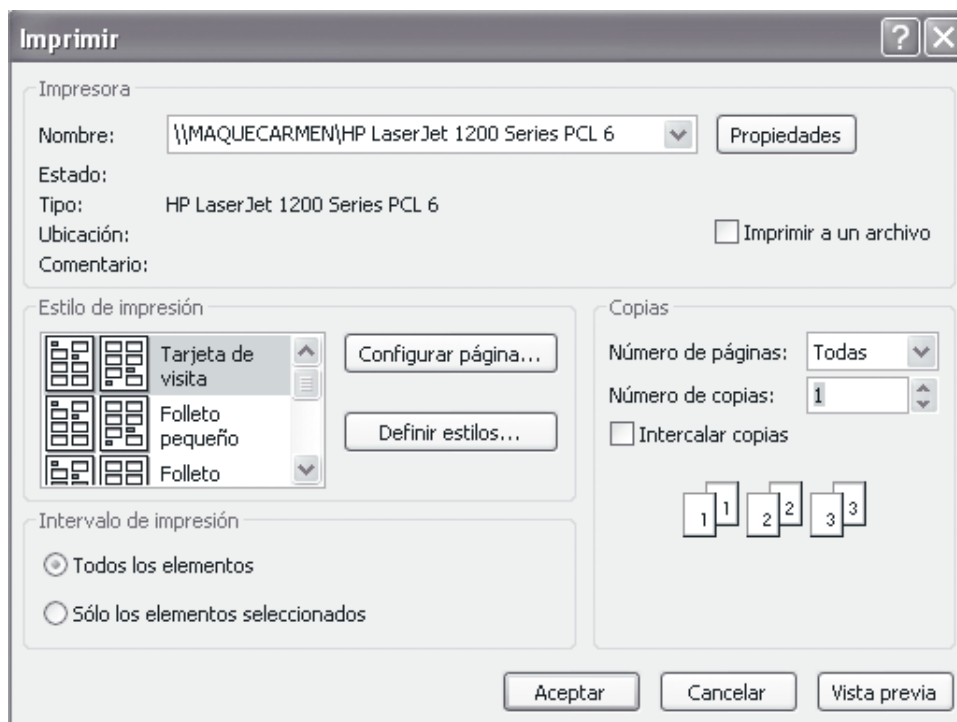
Imprimir

?

Impresora

Nombre: \\MAQUECARMEN\HP LaserJet 1200 Series PCL 6

Propiedades

Estado:

Tipo: HP LaserJet 1200 Series PCL 6

Ubicación:

Imprimir a un archivo

Comentario:

Estilo de impresión

Tarjeta de visita

Folleto pequeño

Folleto

Configurar página...

Definir estilos...

Copias

Número de páginas: Todas

Número de copias: 1

Intercalar copias

1 1 2 2 3 3

Intervalo de impresión

Todos los elementos

Sólo los elementos seleccionados

Aceptar

Cancelar

Vista previa